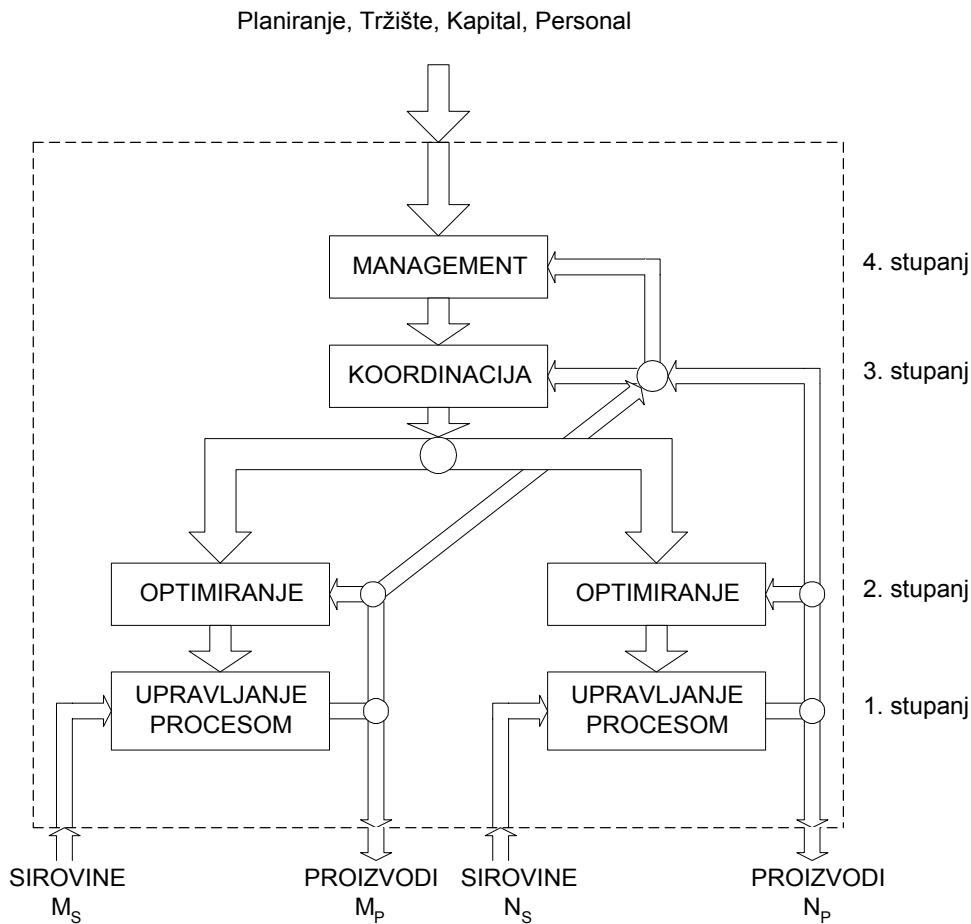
Planiranje, Tržište, Kapital, Personal

MANAGEMENT

4. stupanj

KOORDINACIJA

3. stupanj

OPTIMIRANJE

OPTIMIRANJE

2. stupanj

UPRAVLJANJE PROCESOM

UPRAVLJANJE PROCESOM

1. stupanj

SIROVINE $M_S$

PROIZVODI $M_P$

SIROVINE $N_S$

PROIZVODI $N_P$